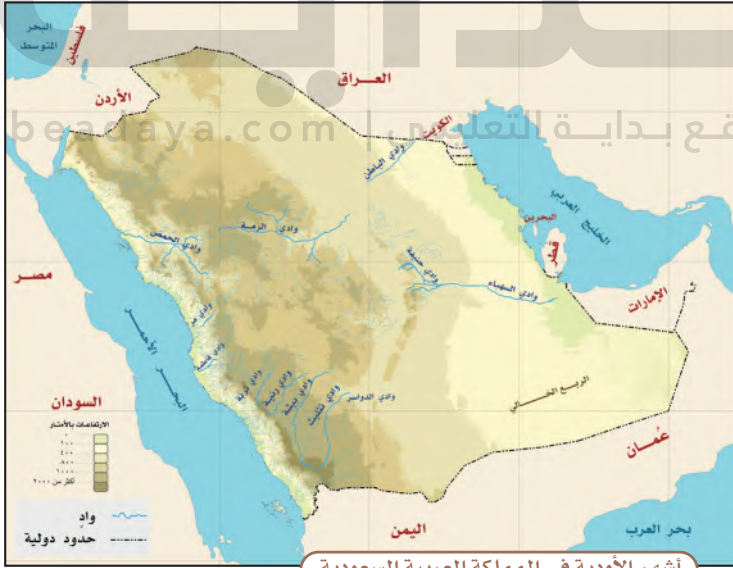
البحر المتوسط
فلسطين
الأردن
العراق
beadaya.com | موقع بداية التعليمي
الكويت
وادي الباطن
الخليج العربي
البحرين
قطر
الإمارات
وادي الرمة
وادي الحمض
وادي حنيفة
وادي السهباء
مصر
وادي بيش
وادي عتود
البحر الأحمر
وادي تربة
وادي رنية
وادي بيشة
وادي تثليث
وادي الدواسر
الربع الخالي
السودان
الارتفاعات بالأمتار
٠
٢٠٠
٤٠٠
٨٠٠
١٠٠٠
٢٠٠٠
أكثر من ٢٠٠٠
عُمان
واد
حدود دولية
اليمن
بحر العرب
أشهر الأودية في المملكة العربية السعودية